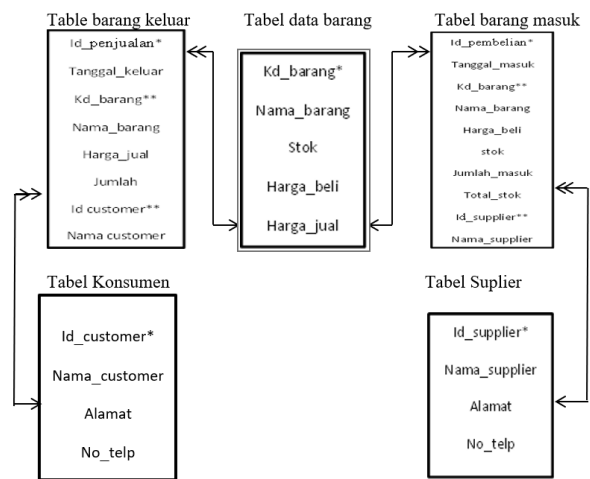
Table barang keluar

Id_penjualan*
Tanggal_keluar
Kd_barang**
Nama_barang
Harga_jual
Jumlah
Id customer**
Nama customer

Tabel data barang

Kd_barang*
Nama_barang
Stok
Harga_beli
Harga_jual

Tabel barang masuk

Id_pembelian*
Tanggal_masuk
Kd_barang**
Nama_barang
Harga_beli
stok
Jumlah_masuk
Total_stok
Id_supplier**
Nama_supplier

Tabel Konsumen

Id_customer*
Nama_customer
Alamat
No_telp

Tabel Suplier

Id_supplier*
Nama_supplier
Alamat
No_telp